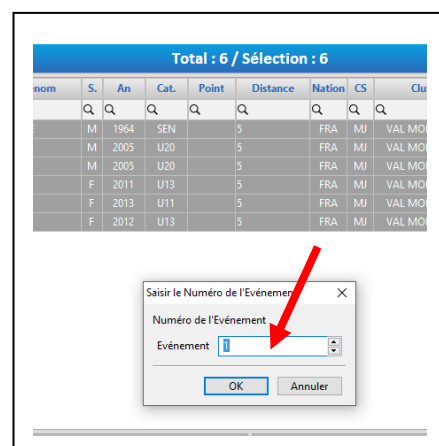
Total : 6 / Sélection : 6

| nom | S. | An | Cat. | Point | Distance | Nation | CS | Clu |
|---|---|---|---|---|---|---|---|---|
| | M | 1964 | SEN | | 5 | FRA | MJ | VAL MOU |
| | M | 2005 | U20 | | 5 | FRA | MJ | VAL MOU |
| | M | 2005 | U20 | | 5 | FRA | MJ | VAL MOU |
| | F | 2011 | U13 | | 5 | FRA | MJ | VAL MOU |
| | F | 2013 | U11 | | 5 | FRA | MJ | VAL MOU |
| | F | 2012 | U13 | | 5 | FRA | MJ | VAL MOU |

Saisir le Numéro de l'Evénement

Numéro de l'Evénement

Evénement 1

OK Annuler